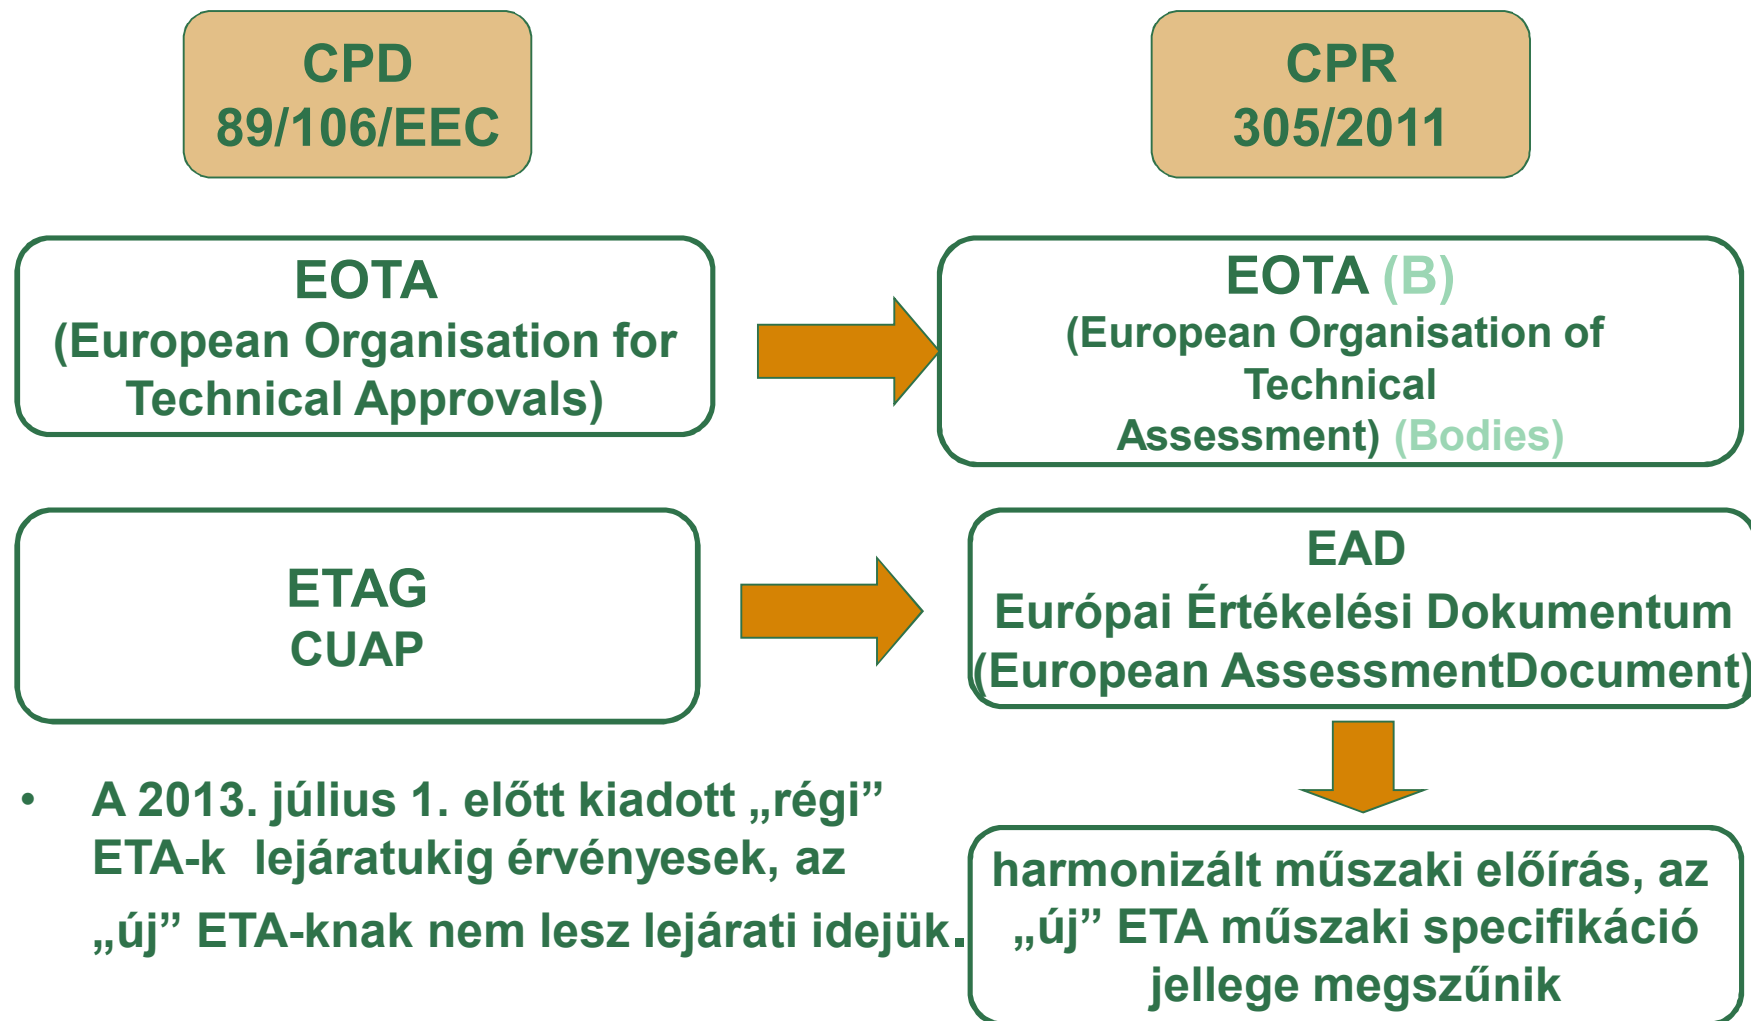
CPD
89/106/EEC

CPR
305/2011

EOTA
(European Organisation for Technical Approvals)

EOTA (B)
(European Organisation of Technical Assessment) (Bodies)

ETAG
CUAP

EAD
Európai Értékelési Dokumentum
(European AssessmentDocument)

• A 2013. július 1. előtt kiadott „régi” ETA-k lejáratukig érvényesek, az „új” ETA-knak nem lesz lejárati idejük.

harmonizált műszaki előírás, az „új” ETA műszaki specifikáció jellege megszűnik